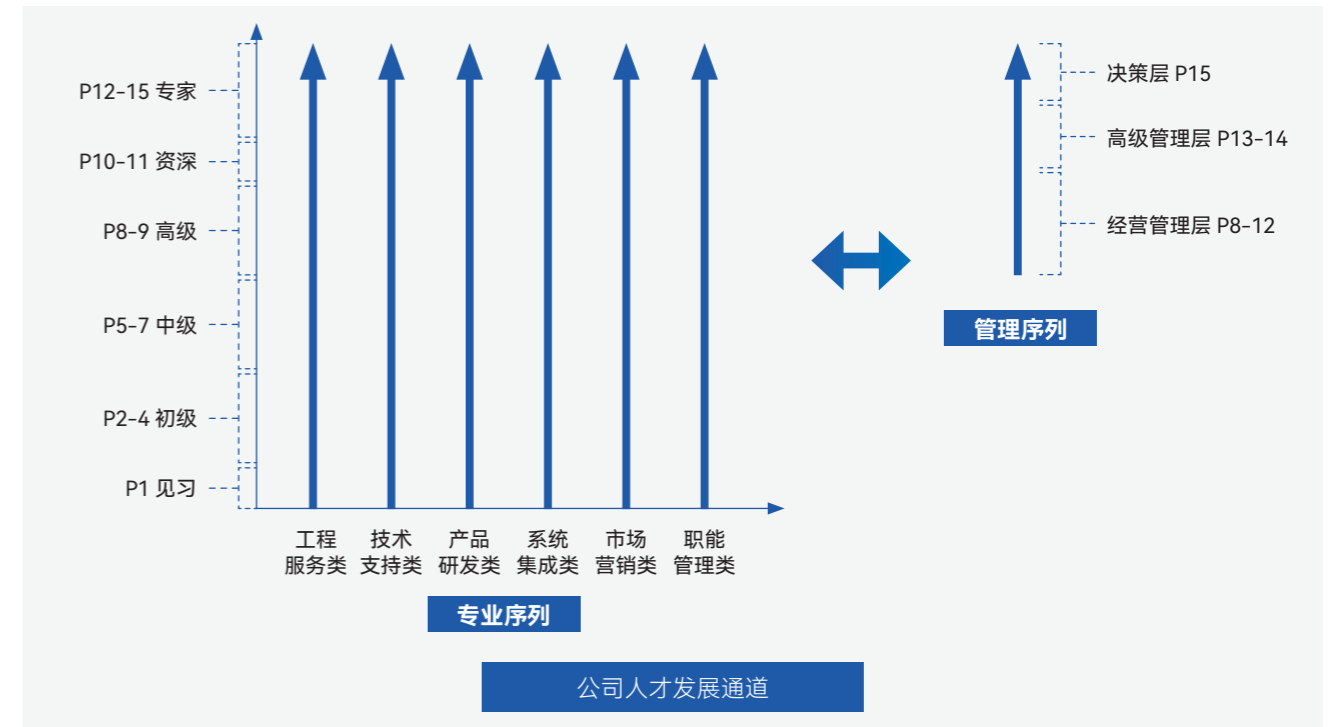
P12-15 专家

P10-11 资深

P8-9 高级

P5-7 中级

P2-4 初级

P1 见习

工程服务类

技术支持类

产品研发类

系统集成类

市场营销类

职能管理类

专业序列

决策层 P15

高级管理层 P13-14

经营管理层 P8-12

管理序列

公司人才发展通道